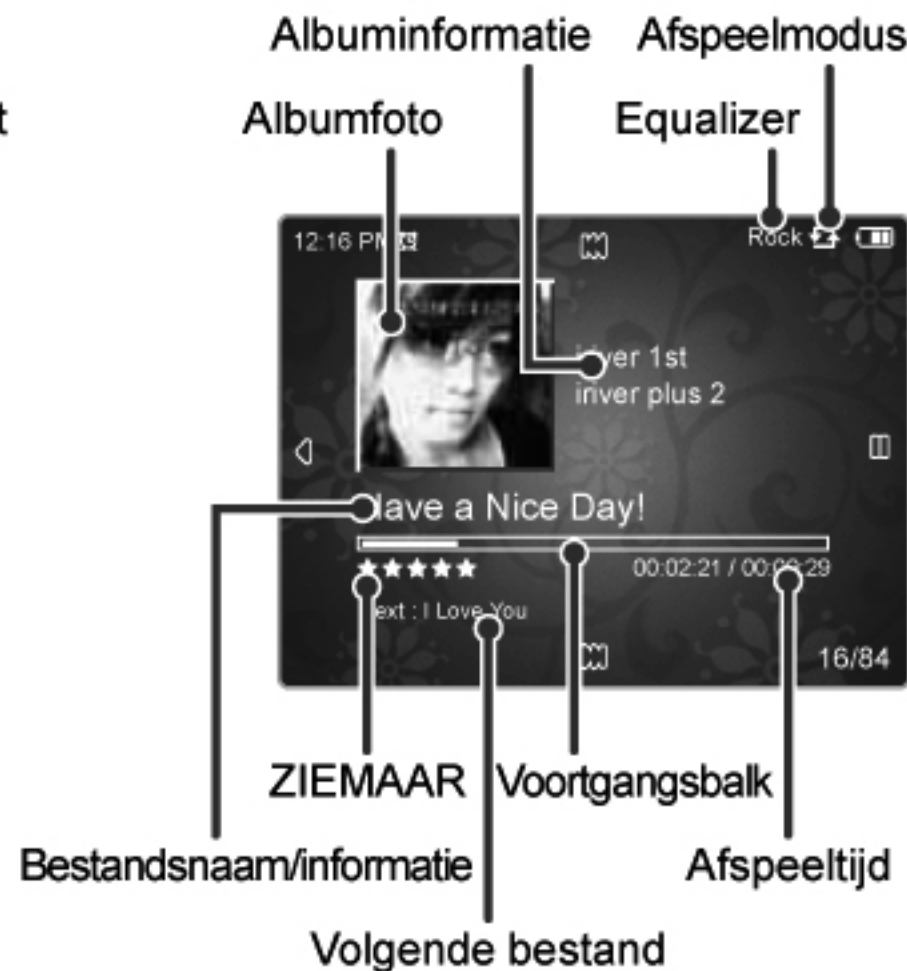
t

Albuminformatie Afspeelmodus

Albumfoto Equalizer

12:16 PM

Rock

iver 1st
iver plus 2

lave a Nice Day!

★★★★★ 00:02:21 / 00:0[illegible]29

ext : I Love You

16/84

ZIEMAAR Voortgangsbalk

Bestandsnaam/informatie Afspeeltijd

Volgende bestand